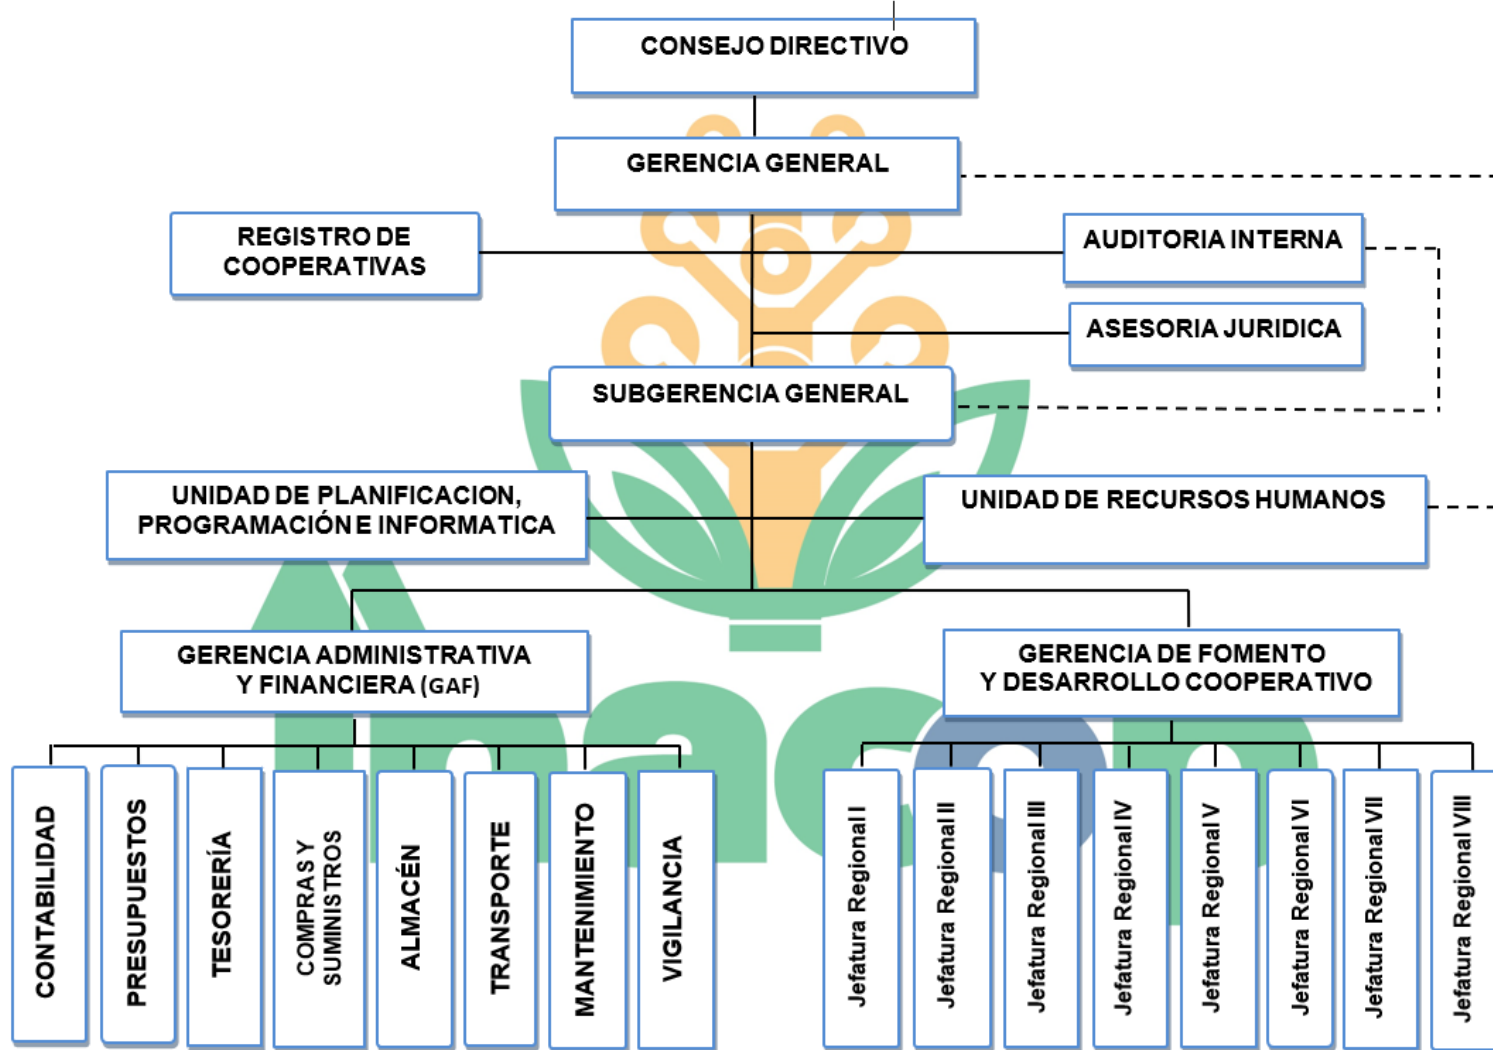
CONSEJO DIRECTIVO

GERENCIA GENERAL

REGISTRO DE COOPERATIVAS

AUDITORIA INTERNA

ASESORIA JURIDICA

SUBGERENCIA GENERAL

UNIDAD DE PLANIFICACION, PROGRAMACIÓN E INFORMATICA

UNIDAD DE RECURSOS HUMANOS

GERENCIA ADMINISTRATIVA Y FINANCIERA (GAF)

GERENCIA DE FOMENTO Y DESARROLLO COOPERATIVO

CONTABILIDAD

PRESUPUESTOS

TESORERÍA

COMPRAS Y SUMINISTROS

ALMACÉN

TRANSPORTE

MANTENIMIENTO

VIGILANCIA

Jefatura Regional I

Jefatura Regional II

Jefatura Regional III

Jefatura Regional IV

Jefatura Regional V

Jefatura Regional VI

Jefatura Regional VII

Jefatura Regional VIII